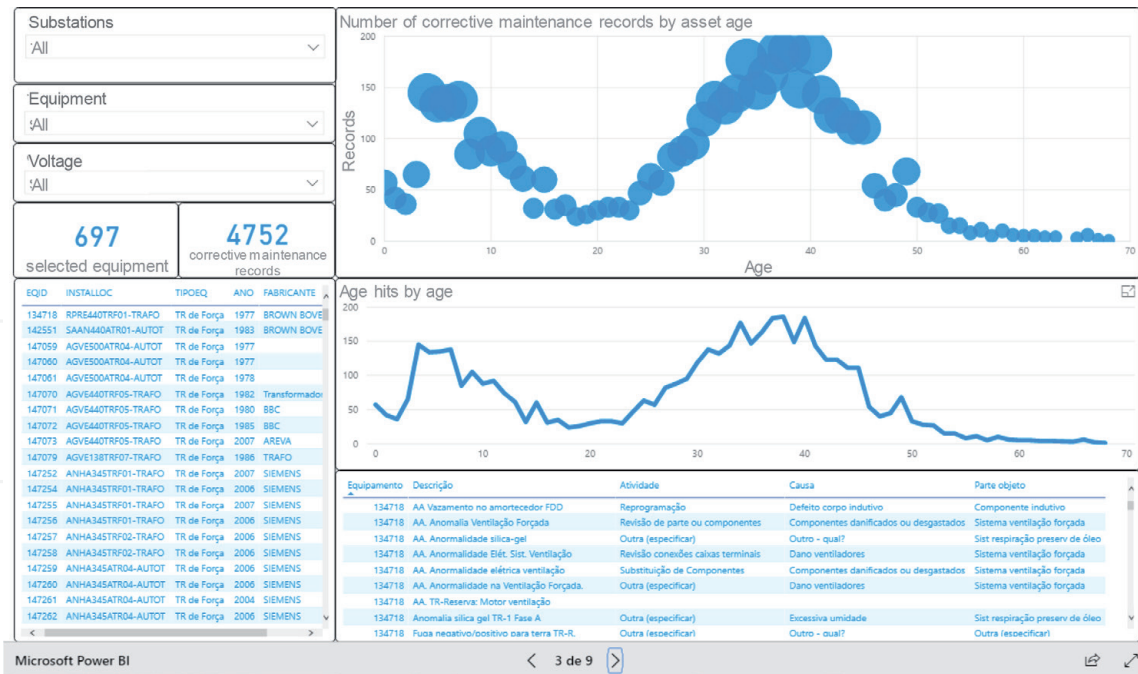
Substations
All

Equipment
All

Voltage
All

697
selected equipment

4752
corrective maintenance records

| EQID | INSTALLOC | TIPOEQ | ANO | FABRICANTE |
|---|---|---|---|---|
| 134718 | RPRE440TRF01-TRAFO | TR de Força | 1977 | BROWN BOVE |
| 142551 | SAAN440ATR01-AUTOT | TR de Força | 1983 | BROWN BOVE |
| 147059 | AGVE500ATR04-AUTOT | TR de Força | 1977 | |
| 147060 | AGVE500ATR04-AUTOT | TR de Força | 1977 | |
| 147061 | AGVE500ATR04-AUTOT | TR de Força | 1978 | |
| 147070 | AGVE440TRF05-TRAFO | TR de Força | 1982 | Transformado |
| 147071 | AGVE440TRF05-TRAFO | TR de Força | 1980 | BBC |
| 147072 | AGVE440TRF05-TRAFO | TR de Força | 1985 | BBC |
| 147073 | AGVE440TRF05-TRAFO | TR de Força | 2007 | AREVA |
| 147079 | AGVE138TRF07-TRAFO | TR de Força | 1986 | TRAFO |
| 147252 | ANHA345TRF01-TRAFO | TR de Força | 2007 | SIEMENS |
| 147254 | ANHA345TRF01-TRAFO | TR de Força | 2006 | SIEMENS |
| 147255 | ANHA345TRF01-TRAFO | TR de Força | 2007 | SIEMENS |
| 147256 | ANHA345TRF01-TRAFO | TR de Força | 2006 | SIEMENS |
| 147257 | ANHA345TRF02-TRAFO | TR de Força | 2006 | SIEMENS |
| 147258 | ANHA345TRF02-TRAFO | TR de Força | 2006 | SIEMENS |
| 147259 | ANHA345ATR04-AUTOT | TR de Força | 2006 | SIEMENS |
| 147260 | ANHA345ATR04-AUTOT | TR de Força | 2006 | SIEMENS |
| 147261 | ANHA345ATR04-AUTOT | TR de Força | 2004 | SIEMENS |
| 147262 | ANHA345ATR04-AUTOT | TR de Força | 2006 | SIEMENS |

Number of corrective maintenance records by asset age
Records
200
150
100
50
0
0 10 20 30 40 50 60 70
Age

Age hits by age
200
150
100
50
0
0 10 20 30 40 50 60 70

| Equipamento | Descrição | Atividade | Causa | Parte objeto |
|---|---|---|---|---|
| 134718 | AA Vazamento no amortecedor FDD | Reprogramação | Defeito corpo indutivo | Componente indutivo |
| 134718 | AA. Anomalia Ventilação Forçada | Revisão de parte ou componentes | Componentes danificados ou desgastados | Sistema ventilação forçada |
| 134718 | AA. Anormalidade sílica-gel | Outra (especificar) | Outro - qual? | Sist respiração preserv de óleo |
| 134718 | AA. Anormalidade Elét. Sist. Ventilação | Revisão conexões caixas terminais | Dano ventiladores | Sistema ventilação forçada |
| 134718 | AA. Anormalidade elétrica ventilação | Substituição de Componentes | Componentes danificados ou desgastados | Sistema ventilação forçada |
| 134718 | AA. Anormalidade na Ventilação Forçada. | Outra (especificar) | Dano ventiladores | Sistema ventilação forçada |
| 134718 | AA. TR-Reserva: Motor ventilação | | | |
| 134718 | Anomalia silica gel TR-1 Fase A | Outra (especificar) | Excessiva umidade | Sist respiração preserv de óleo |
| 134718 | Fuga negativo/positivo para terra TR-R. | Outra (especificar) | Outro - qual? | Outra (especificar) |

Microsoft Power BI
3 de 9